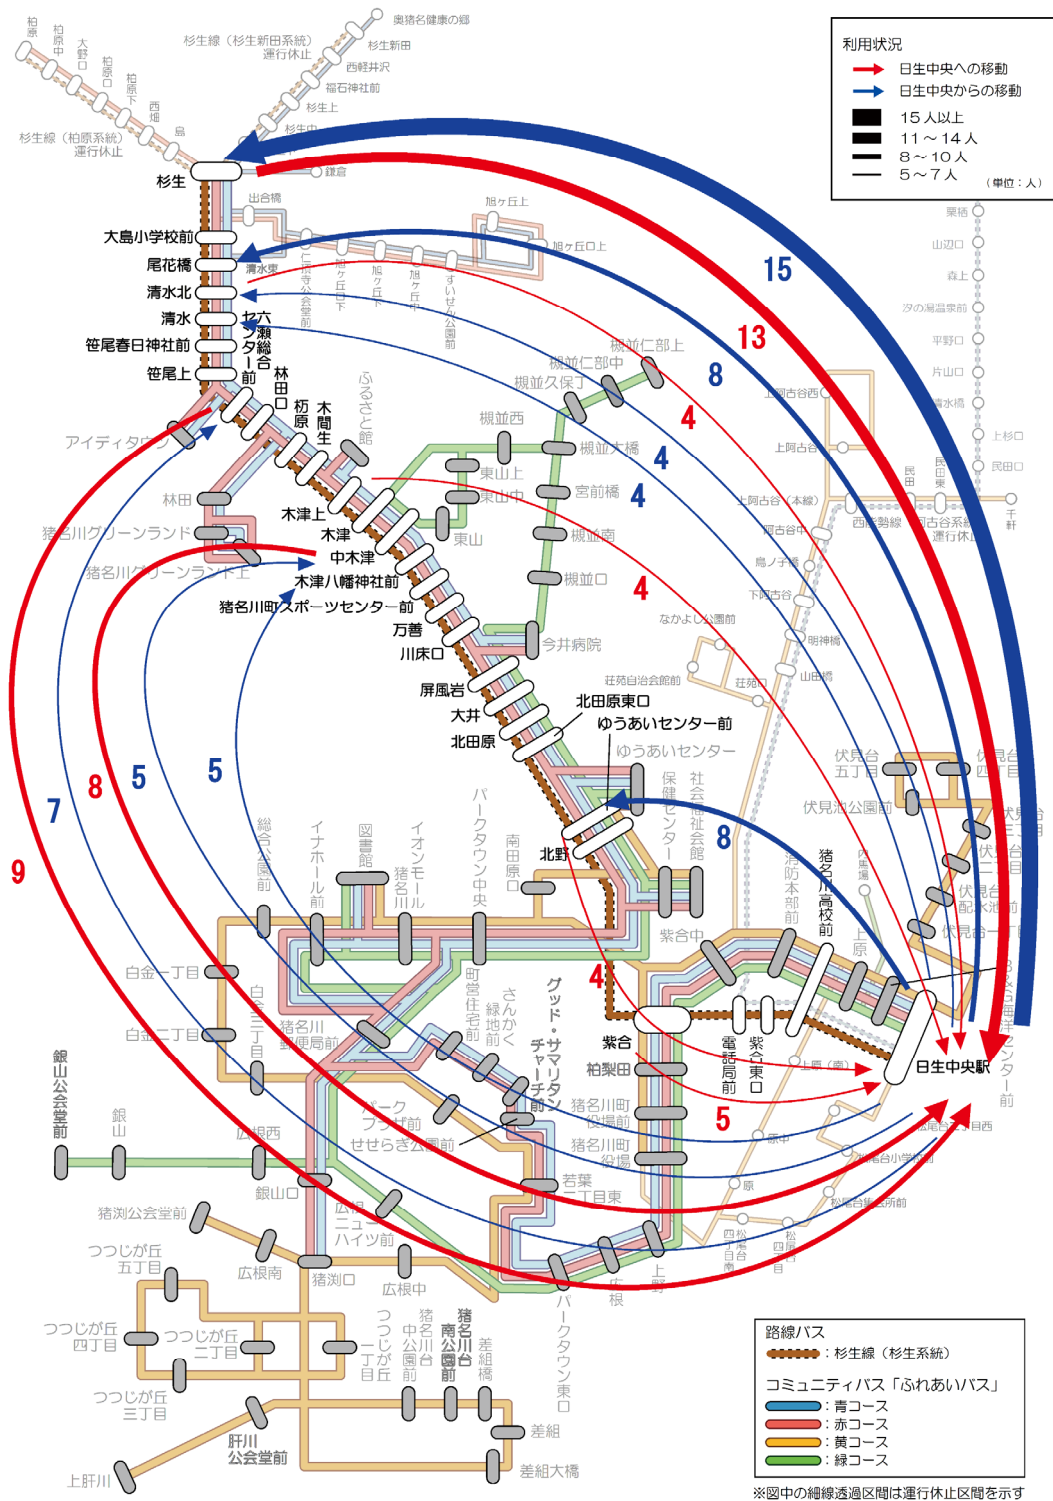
利用状況
日生中央への移動
日生中央からの移動
15人以上
11～14人
8～10人
5～7人
（単位：人）

杉生線（杉生新田系統）運行休止
奥猪名健康の郷
杉生新田
西軽井沢
稲石神社前
杉生上
杉生中
鉄倉
柏原
柏原中
大野口
柏原口
柏原下
西畑
島
杉生線（柏原系統）運行休止
杉生
出合橋
旭ケ丘上
旭ケ丘口上
大島小学校前
尾花橋
清水東
清水北
清水
笹尾春日神社前
笹尾上
六瀬総合センター前
林田口
杤原
木間生
ふるさと館
仁頂寺公会堂前
旭ケ丘口下
旭ケ丘下
旭ケ丘中
すいせん公園前
槻並仁部上
槻並仁部中
槻並久保了
槻並西
槻並大橋
東山上
東山中
東山
宮前橋
槻並南
槻並口
今井病院
アイディアタウン
林田
猪名川グリーンランド
猪名川グリーンランド上
木津上
木津
中木津
木津八幡神社前
猪名川町スポーツセンター前
万善
川床口
屏風岩
大井
北田原
北田原東口
ゆうあいセンター前
ゆうあいセンター
保健センター
社会福祉会館
北野
パークタウン中央
南田原口
総合公園前
イナホール前
図書館
イオンモール猪名川
白金一丁目
白金二丁目
白金三丁目
猪名川郵便局前
町営住宅前
さんかく緑地前
グッド・サマリタンチャーチ前
紫合中
紫合
柏梨田
電話局前
紫合東口
上原（南）
日生中央駅
猪名川町役場前
猪名川町役場
若葉二丁目東
パークプラザ前
せせらぎ公園前
広根西
銀山口
銀山公会堂前
銀山
猪渕公会堂前
つつじが丘五丁目
広根南
つつじが丘四丁目
つつじが丘二丁目
つつじが丘三丁目
広根
ニューハイツ前
猪渕口
広根中
つつじが丘一丁目
猪名川台中公園前
猪名川台南公園前
差組橋
パークタウン東口
差組
差組大橋
肝川公会堂前
上肝川
上野
四ツ辻
原
原中
松尾台小学校前
松尾台自治会館前
松尾台四丁目
松尾台四丁目南
松尾台自治会館
伏見台五丁目
伏見台四丁目
伏見台公園前
伏見台三丁目
伏見台二丁目
伏見台配水池前
伏見台一丁目
消防本部前
猪名川高校前
内馬場
上原
日生中央センター前
黒栖
山辺口
森上
夕の鳥居前
平野口
片山口
清水橋
上杉口
民田口
千軒
民田
民田東
西能勢線
阿古谷系統運行休止
上阿古谷西
上阿古谷
上阿古谷（本線）
阿古谷中
鳥ノ子橋
下阿古谷
明神橋
山田橋
なかよし公園前
荘苑自治会館前
荘苑口
15
13
8
4
4
4
4
8
4
5
9
7
8
5
5

路線バス
：杉生線（杉生系統）
コミュニティバス「ふれあいバス」
：青コース
：赤コース
：黄コース
：緑コース
※図中の細線透過区間は運行休止区間を示す